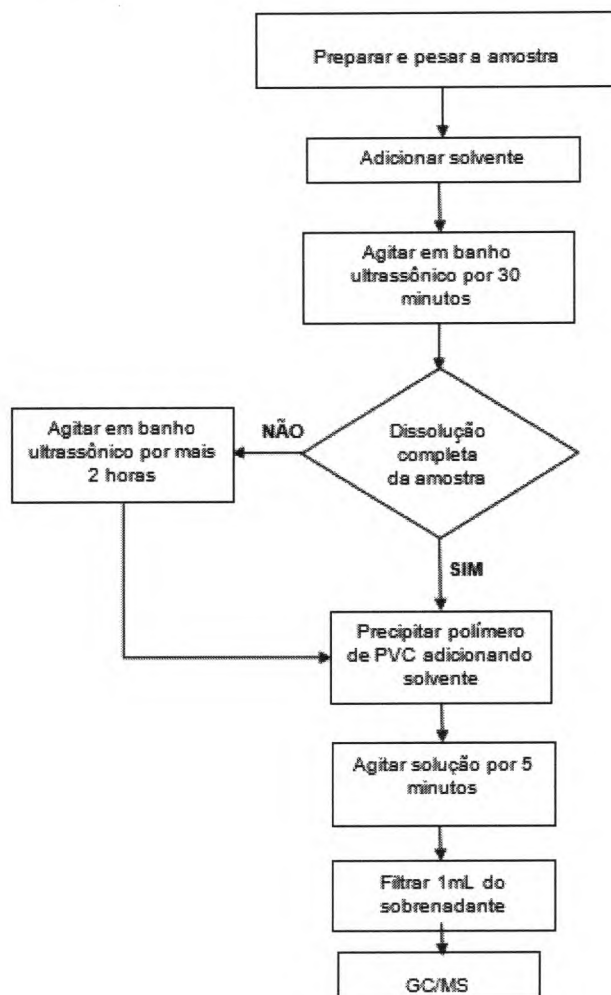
Preparar e pesar a amostra

Adicionar solvente

Agitar em banho ultrassônico por 30 minutos

Dissolução completa da amostra

NÃO

Agitar em banho ultrassônico por mais 2 horas

SIM

Precipitar polímero de PVC adicionando solvente

Agitar solução por 5 minutos

Filtrar 1mL do sobrenadante

GC/MS